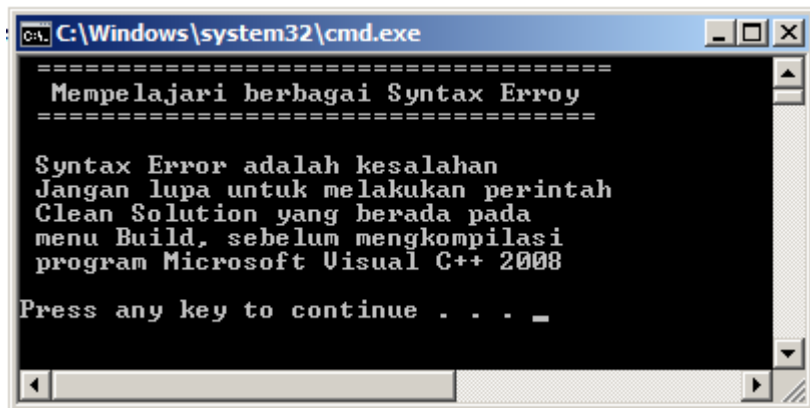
C:\Windows\system32\cmd.exe

=====================================
Mempelajari berbagai Syntax Erroy
=====================================

Syntax Error adalah kesalahan
Jangan lupa untuk melakukan perintah
Clean Solution yang berada pada
menu Build, sebelum mengkompilasi
program Microsoft Visual C++ 2008

Press any key to continue . . . _